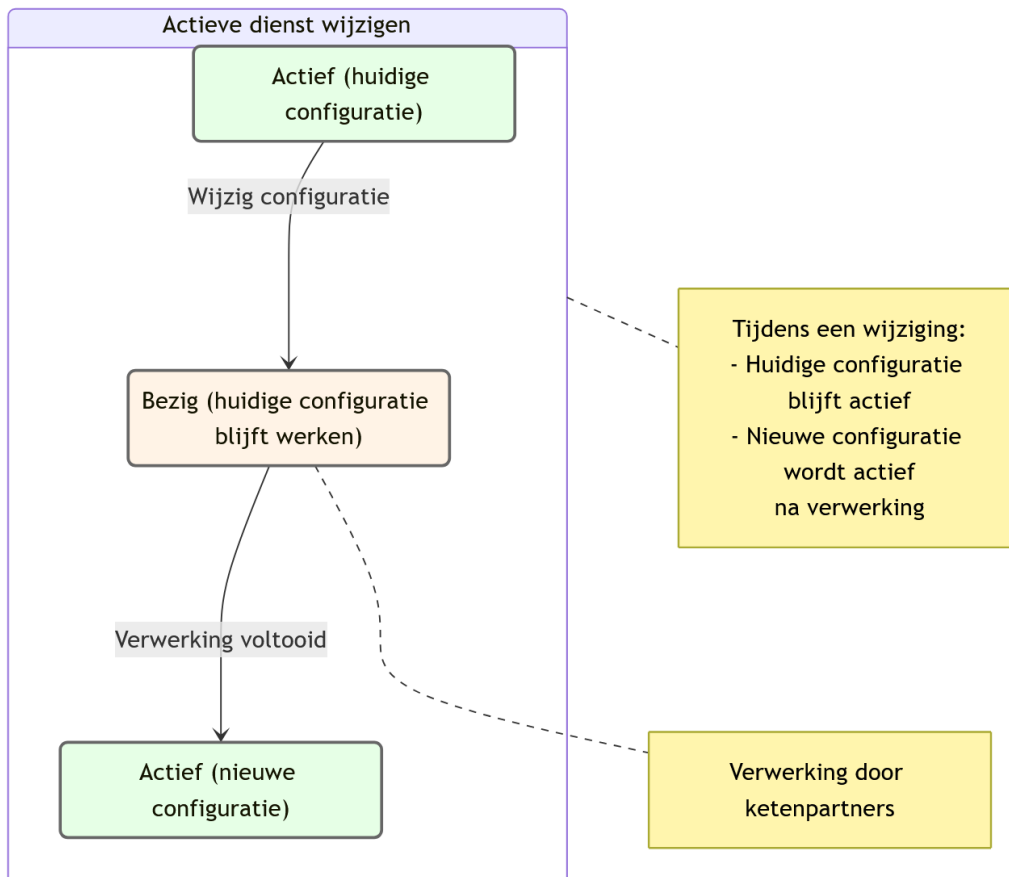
Actieve dienst wijzigen

Actief (huidige configuratie)

Wijzig configuratie

Bezig (huidige configuratie blijft werken)

Verwerking voltooid

Actief (nieuwe configuratie)

Tijdens een wijziging:
- Huidige configuratie blijft actief
- Nieuwe configuratie wordt actief na verwerking

Verwerking door ketenpartners